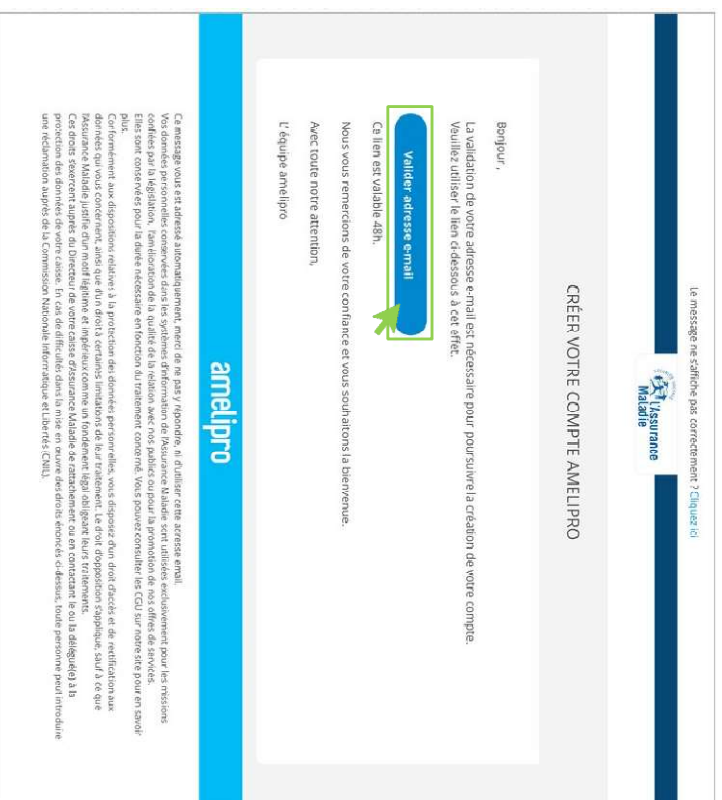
Le message ne s'affiche pas correctement ? Cliquez ici

l'Assurance Maladie

CRÉER VOTRE COMPTE AMELIPRO

Bonjour ,

La validation de votre adresse e-mail est nécessaire pour poursuivre la création de votre compte.
Veuillez utiliser le lien ci-dessous à cet effet.

Valider adresse e-mail

Ce lien est valable 48h.

Nous vous remercions de votre confiance et vous souhaitons la bienvenue.

Avec toute notre attention,

L'équipe amelipro

amelipro

Ce message vous est adressé automatiquement, merci de ne pas y répondre, ni d'utiliser cette adresse email.
Vos données personnelles conservées dans les systèmes d'information de l'Assurance Maladie sont utilisées exclusivement pour les missions confiées par la législation, l'amélioration de la qualité de la relation avec nos publics ou pour la promotion de nos offres de services.
Elles sont conservées pour la durée nécessaire en fonction du traitement concerné. Vous pouvez consulter les CGU sur notre site pour en savoir plus.
Conformément aux dispositions relatives à la protection des données personnelles, vous disposez d'un droit d'accès et de rectification aux données qui vous concernent, ainsi que d'un droit à certaines limitations de leur traitement. Le droit d'opposition s'applique, sauf à ce que l'Assurance Maladie justifie d'un motif légitime et impérieux comme un fondement légal obligeant leurs traitements.
Ces droits s'exercent auprès du Directeur de votre caisse d'Assurance Maladie de rattachement ou en contactant le ou la délégué(e) à la protection des données de votre caisse. En cas de difficultés dans la mise en oeuvre des droits énoncés ci-dessus, toute personne peut introduire une réclamation auprès de la Commission Nationale Informatique et Libertés (CNIL).